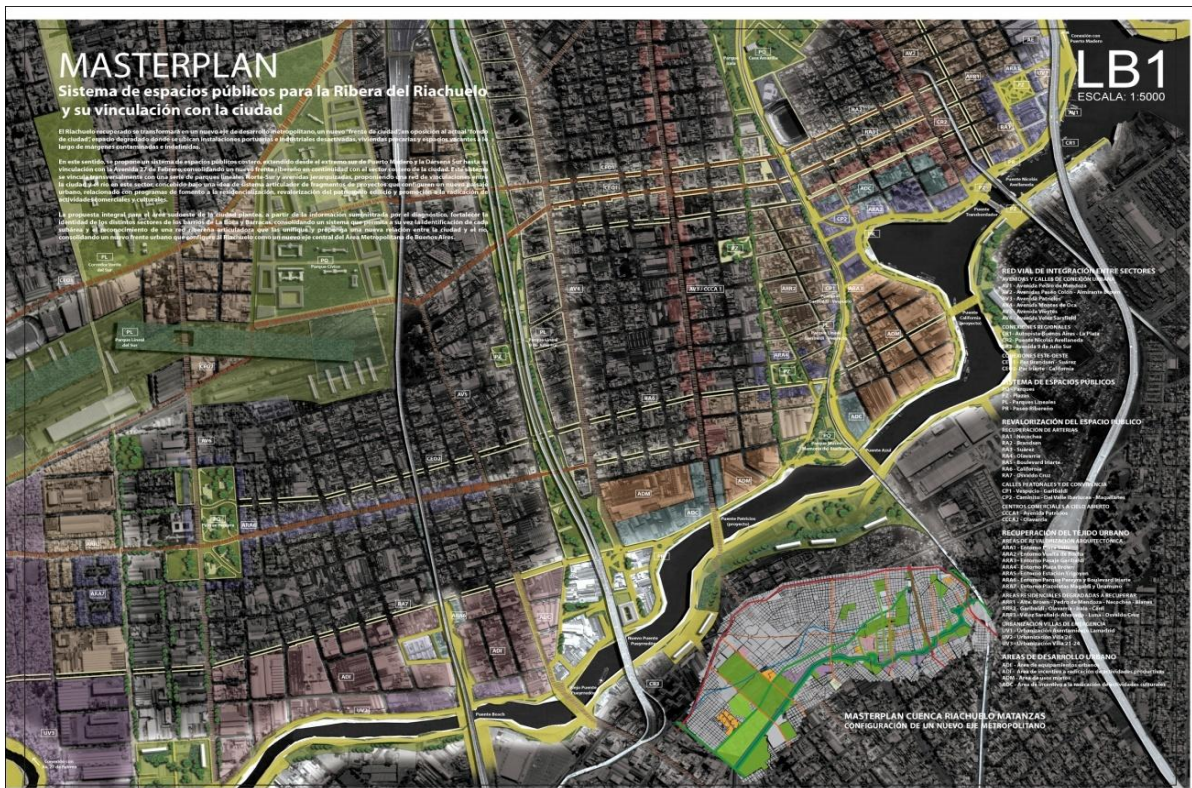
MASTERPLAN
Sistema de espacios públicos para la Ribera del Riachuelo y su vinculación con la ciudad

El Riachuelo recuperado se transformará en un nuevo eje de desarrollo metropolitano, un nuevo "frente de ciudad", en oposición al actual "fondo de ciudad", espacio degradado donde se ubican instalaciones portuarias e industriales desactivadas, viviendas precarias y espacios vacantes a lo largo de márgenes contaminadas e inhabitables.

En este sentido, se propone un sistema de espacios públicos costero, extendido desde el extremo sur de Puerto Madero y la Dársena Sur hasta su vinculación con la Avenida 27 de Febrero, consolidando un nuevo frente ribereño en continuidad con el sector costero de la ciudad. Este sistema se vincula transversalmente con una serie de parques lineales Norte-Sur y avenidas jerarquizadas, proponiendo una red de vinculaciones entre la ciudad y el río. En este sector, concebido bajo una idea de sistema articulador de fragmentos de proyectos que configuren un nuevo paisaje urbano, relacionado con programas de fomento a la residencialización, revitalización del patrimonio edilicio y promoción a la radicación de actividades comerciales y culturales.

La propuesta integral para el área sudoeste de la ciudad plantea, a partir de la información suministrada por el diagnóstico, fortalecer la identidad de los distintos sectores de los barrios de La Boca y Barracas, consolidando un sistema que permita a su vez la identificación de cada subárea y el reconocimiento de una red jerarquizada de espacios articuladores que las unifique y proponga una nueva relación entre la ciudad y el río, consolidando un nuevo frente urbano que configure al Riachuelo como un nuevo eje central del Área Metropolitana de Buenos Aires.

LB1
ESCALA: 1:5000

RED VIAL DE INTEGRACIÓN ENTRE SECTORES
AVENIDAS Y CALLES DE CONEXIÓN URBANA
AV1 - Avenida Pedro de Mendoza
AV2 - Avenidas Paseo Colón - Almirante Brown
AV3 - Avenida Patricios
AV4 - Avenida Montes de Oca
AV5 - Avenida Vieytes
AV6 - Avenida Vélez Sarsfield
CONEXIONES REGIONALES
CR1 - Autopista Buenos Aires - La Plata
CR2 - Puente Nicolás Avellaneda
CR3 - Avenida 9 de Julio Sur
CONEXIONES ESTE-OESTE
CE1 - Pte Brandsen - Suárez
CE2 - Pte Uriarte - California

SISTEMA DE ESPACIOS PÚBLICOS
PQ - Parques
PZ - Plazas
PL - Parques Lineales
PR - Paseo Ribereño

REVALORIZACIÓN DEL ESPACIO PÚBLICO
RECUPERACIÓN DE ARTERIAS
RA1 - Necochea
RA2 - Brandsen
RA3 - Suárez
RA4 - Olavarría
RA5 - Boulevard Iriarte
RA6 - California
RA7 - Orlando Cruz
CALLES PEATONALES Y DE CONVIVENCIA
CP1 - Valpucio - Garibaldi
CP2 - Caminito - Del Valle Iberlucea - Magallanes
CENTROS COMERCIALES A CIELO ABIERTO
CCCA1 - Avenida Patricios
CCCA2 - Olavarría

RECUPERACIÓN DEL TEJIDO URBANO
ÁREAS DE REVALORIZACIÓN ARQUITECTÓNICA
ARA1 - Entorno Plaza Solís
ARA2 - Entorno Vuelta de Rocha
ARA3 - Entorno Parque Lezama
ARA4 - Entorno Plaza Irlanda
ARA5 - Entorno Estación Hipólito
ARA6 - Entorno Parque Pereyra y Boulevard Iriarte
ARA7 - Entorno Escuelas Magaldi y Uriburu
ÁREAS RESIDENCIALES DEGRADADAS A RECUPERAR
AR1 - Alte Brown - Pedro de Mendoza - Necochea - Blanes
AR2 - Garibaldi - Olavarría - Solís - Cecil
AR3 - Vélez Sarsfield - Alvarado - Luzuriaga - Osvaldo Cruz
URBANIZACIÓN VILLAS DE EMERGENCIA
UV1 - Urbanización Barrio Lamadrid
UV2 - Urbanización Villa 21
UV3 - Urbanización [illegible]

ÁREAS DE DESARROLLO URBANO
ADE - Área de equipamiento urbano
ADI - Área de incentivo y radicación de actividades productivas
ADM - Área de usos mixtos
ADC - Área de incentivo a la radicación de actividades culturales

MASTERPLAN CUENCA RIACHUELO MATANZAS
CONFIGURACIÓN DE UN NUEVO EJE METROPOLITANO

Conexión con Puerto Madero
PQ Casa Amarilla
Puente Nicolás Avellaneda
Puente Transbordador
Puente California
PL Corredor Verde del Sur
PQ Parque Cívico
PL Parque Lineal del Sur
Puente Pueyrredón
Nuevo Puente Pueyrredón
Puente Bosch
Puente Patricios
Puente Azul